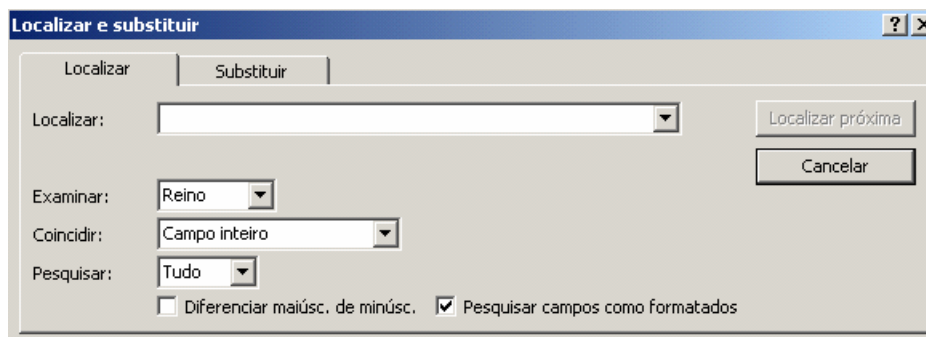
Localizar e substituir

?

Localizar

Substituir

Localizar:

Localizar próxima

Cancelar

Examinar: Reino

Coincidir: Campo inteiro

Pesquisar: Tudo

Diferenciar maiúsc. de minúsc.

Pesquisar campos como formatados